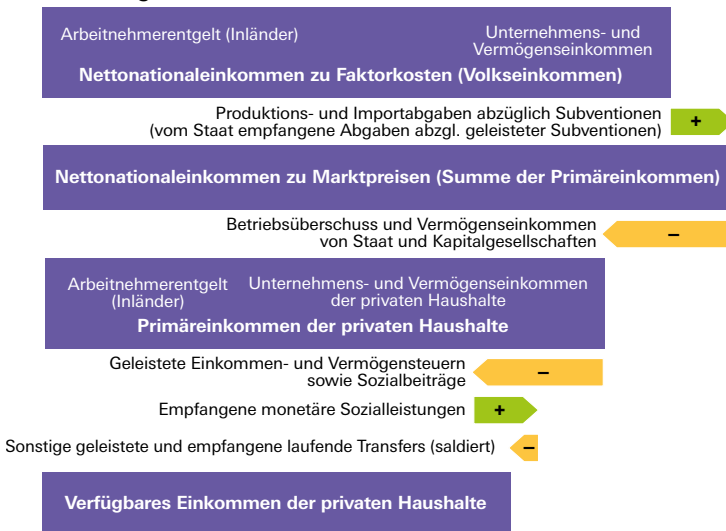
Arbeitnehmerentgelt (Inländer)

Unternehmens- und Vermögenseinkommen

Nettonationaleinkommen zu Faktorkosten (Volkseinkommen)

Produktions- und Importabgaben abzüglich Subventionen (vom Staat empfangene Abgaben abzgl. geleisteter Subventionen)

+

Nettonationaleinkommen zu Marktpreisen (Summe der Primäreinkommen)

Betriebsüberschuss und Vermögenseinkommen von Staat und Kapitalgesellschaften

–

Arbeitnehmerentgelt (Inländer)

Unternehmens- und Vermögenseinkommen der privaten Haushalte

Primäreinkommen der privaten Haushalte

Geleistete Einkommen- und Vermögensteuern sowie Sozialbeiträge

–

Empfangene monetäre Sozialleistungen

+

Sonstige geleistete und empfangene laufende Transfers (saldiert)

–

Verfügbares Einkommen der privaten Haushalte